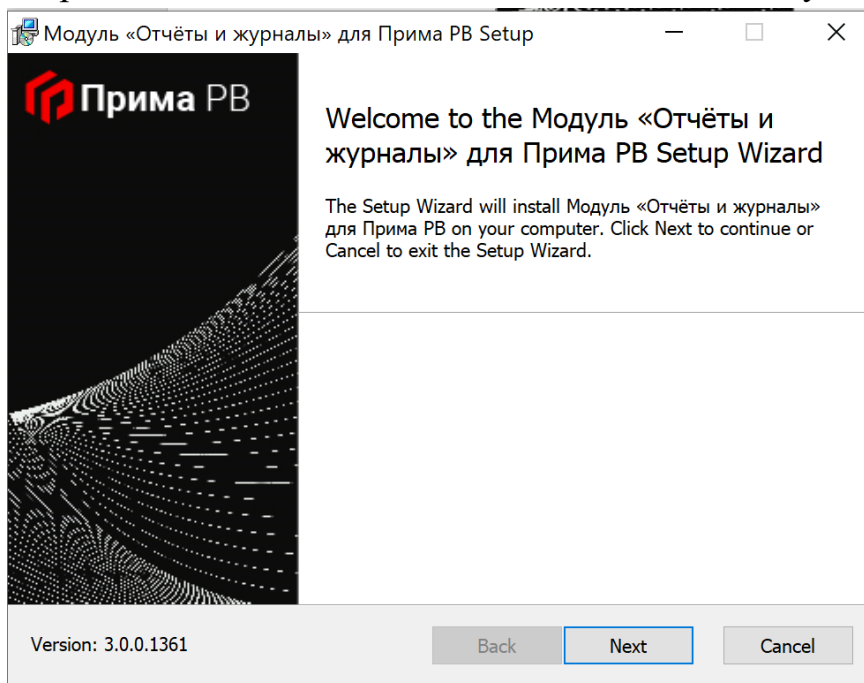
Модуль «Отчёты и журналы» для Прима РВ Setup

Прима РВ

Welcome to the Модуль «Отчёты и журналы» для Прима РВ Setup Wizard

The Setup Wizard will install Модуль «Отчёты и журналы» для Прима РВ on your computer. Click Next to continue or Cancel to exit the Setup Wizard.

Version: 3.0.0.1361

Back

Next

Cancel